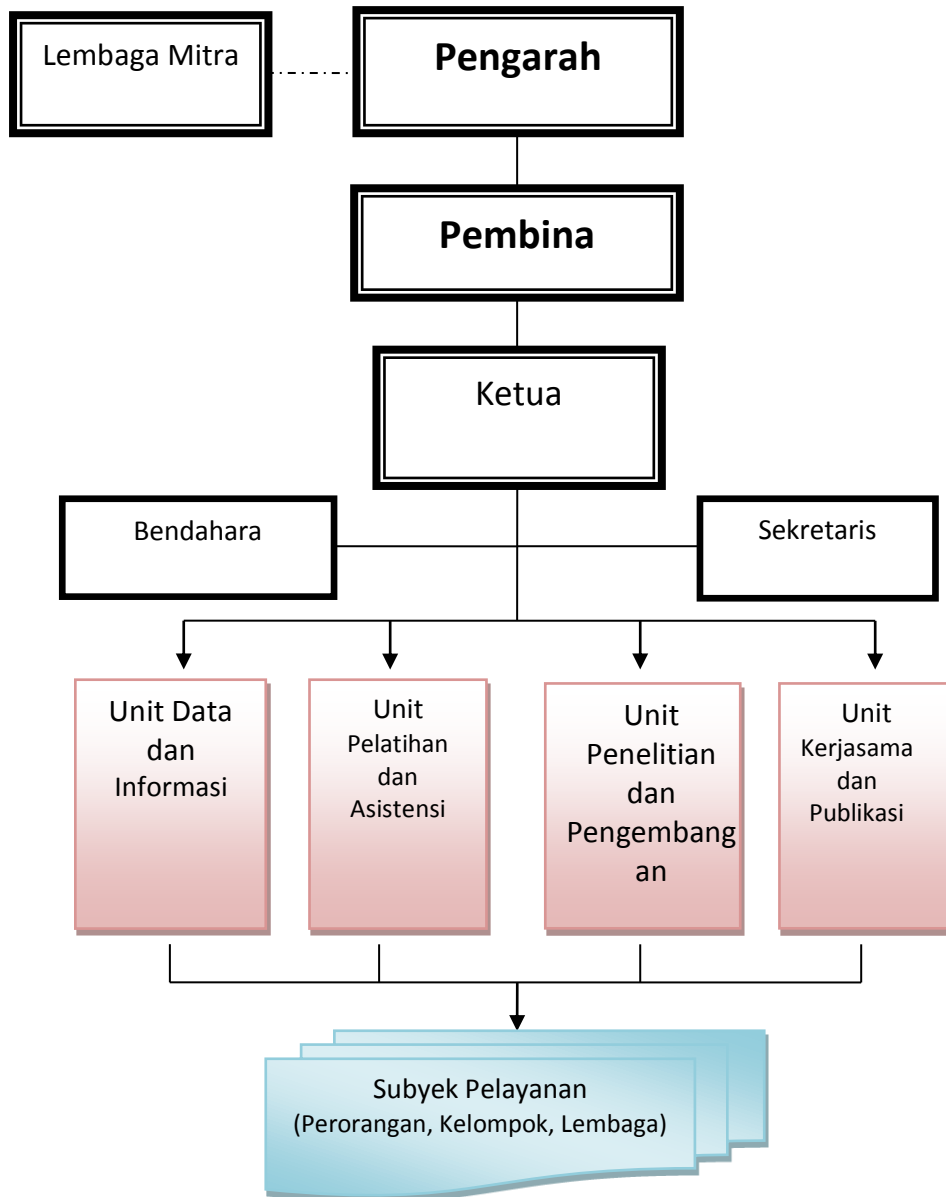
Lembaga Mitra

Pengarah

Pembina

Ketua

Bendahara

Sekretaris

Unit Data dan Informasi

Unit Pelatihan dan Asistensi

Unit Penelitian dan Pengembang an

Unit Kerjasama dan Publikasi

Subyek Pelayanan
(Perorangan, Kelompok, Lembaga)